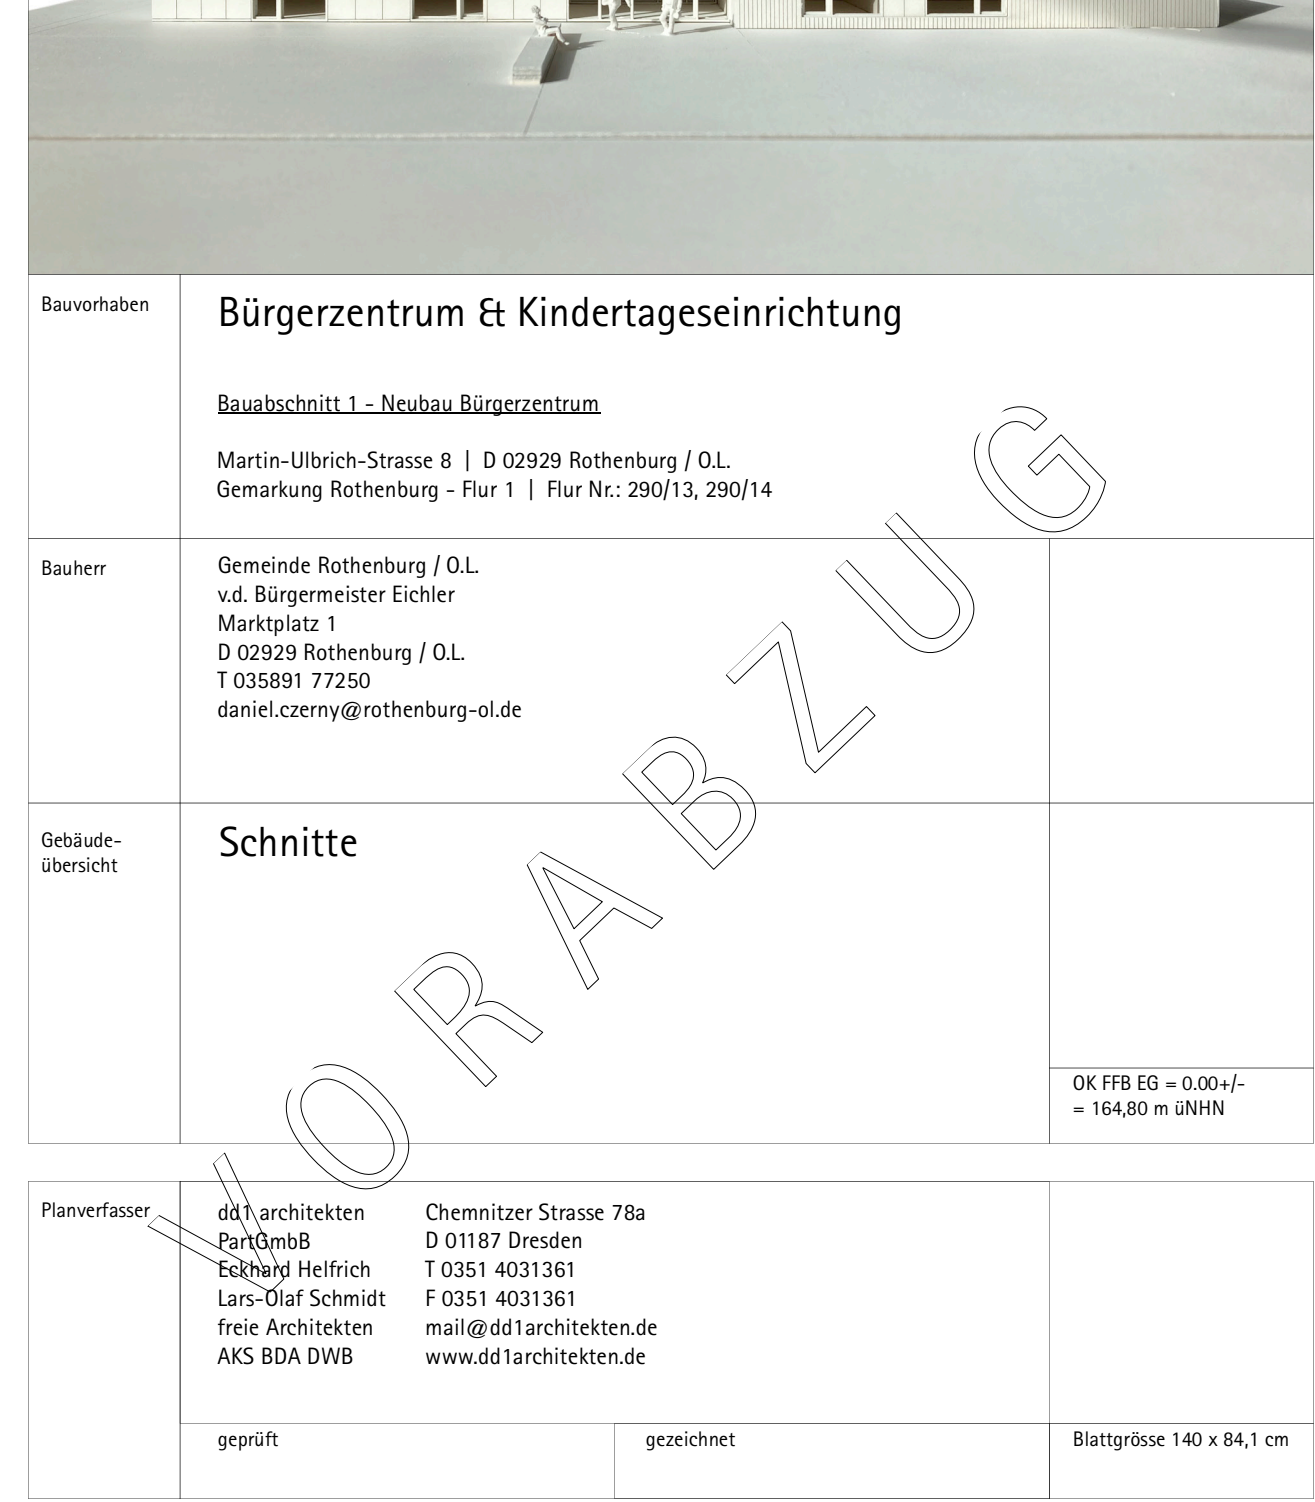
Bauvorhaben

Bürgerzentrum & Kindertageseinrichtung

Bauabschnitt 1 - Neubau Bürgerzentrum

Martin-Ulbrich-Strasse 8 | D 02929 Rothenburg / O.L.
Gemarkung Rothenburg - Flur 1 | Flur Nr.: 290/13, 290/14

Bauherr

Gemeinde Rothenburg / O.L.
v.d. Bürgermeister Eichler
Marktplatz 1
D 02929 Rothenburg / O.L.
T 035891 77250
daniel.czerny@rothenburg-ol.de

Gebäude-übersicht

Schnitte

OK FFB EG = 0.00+/-
= 164,80 m üNHN

VORABZUG

Planverfasser

dd1 architekten
PartGmbB
Eckhard Helfrich
Lars-Olaf Schmidt
freie Architekten
AKS BDA DWB

Chemnitzer Strasse 78a
D 01187 Dresden
T 0351 4031361
F 0351 4031361
mail@dd1architekten.de
www.dd1architekten.de

geprüft

gezeichnet

Blattgrösse 140 x 84,1 cm